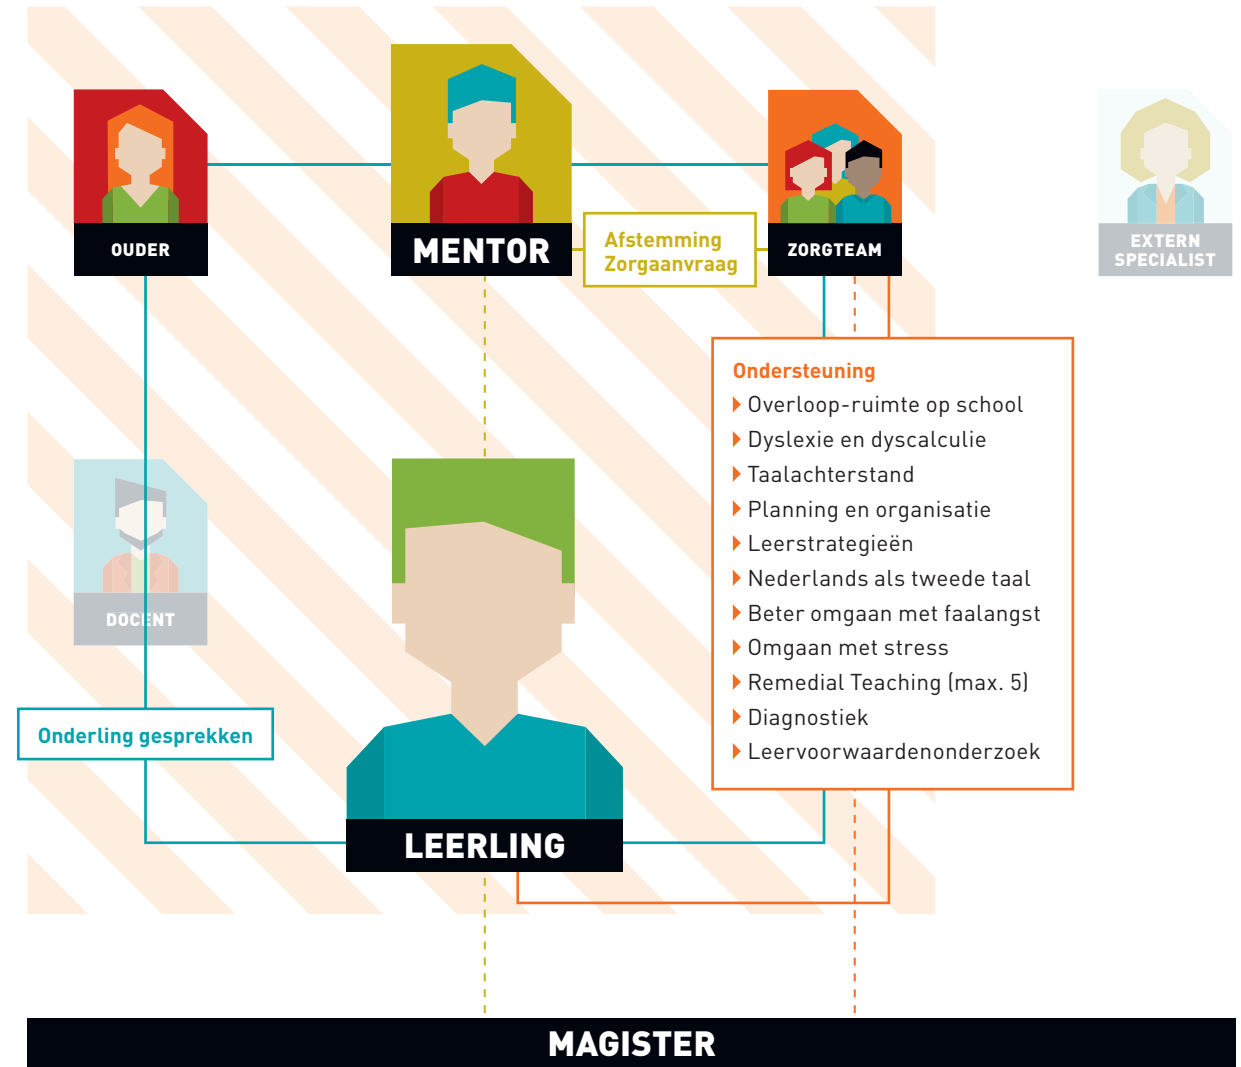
OUDER

MENTOR

Afstemming Zorgaanvraag

ZORGTEAM

EXTERN SPECIALIST

Ondersteuning
Overloop-ruimte op school
Dyslexie en dyscalculie
Taalachterstand
Planning en organisatie
Leerstrategieën
Nederlands als tweede taal
Beter omgaan met faalangst
Omgaan met stress
Remedial Teaching (max. 5)
Diagnostiek
Leervoorwaardenonderzoek

DOCENT

Onderling gesprekken

LEERLING

MAGISTER